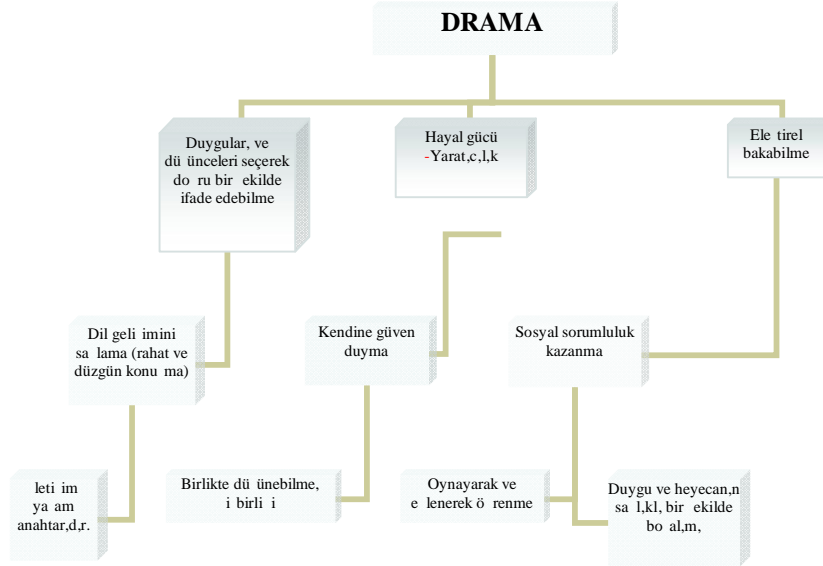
DRAMA

Duygular, ve dü ünceleri seçerek do ru bir ekilde ifade edebilme

Hayal gücü -Yarat,c,l,k

Ele tirel bakabilme

Dil geli imini sa lama (rahat ve düzgün konu ma)

Kendine güven duyma

Sosyal sorumluluk kazanma

leti im ya am anahtar,d,r.

Birlikte dü ünebilme, i birli i

Oynayarak ve e lenerek ö renme

Duygu ve heyecan,n sa l,kl, bir ekilde bo al,m,